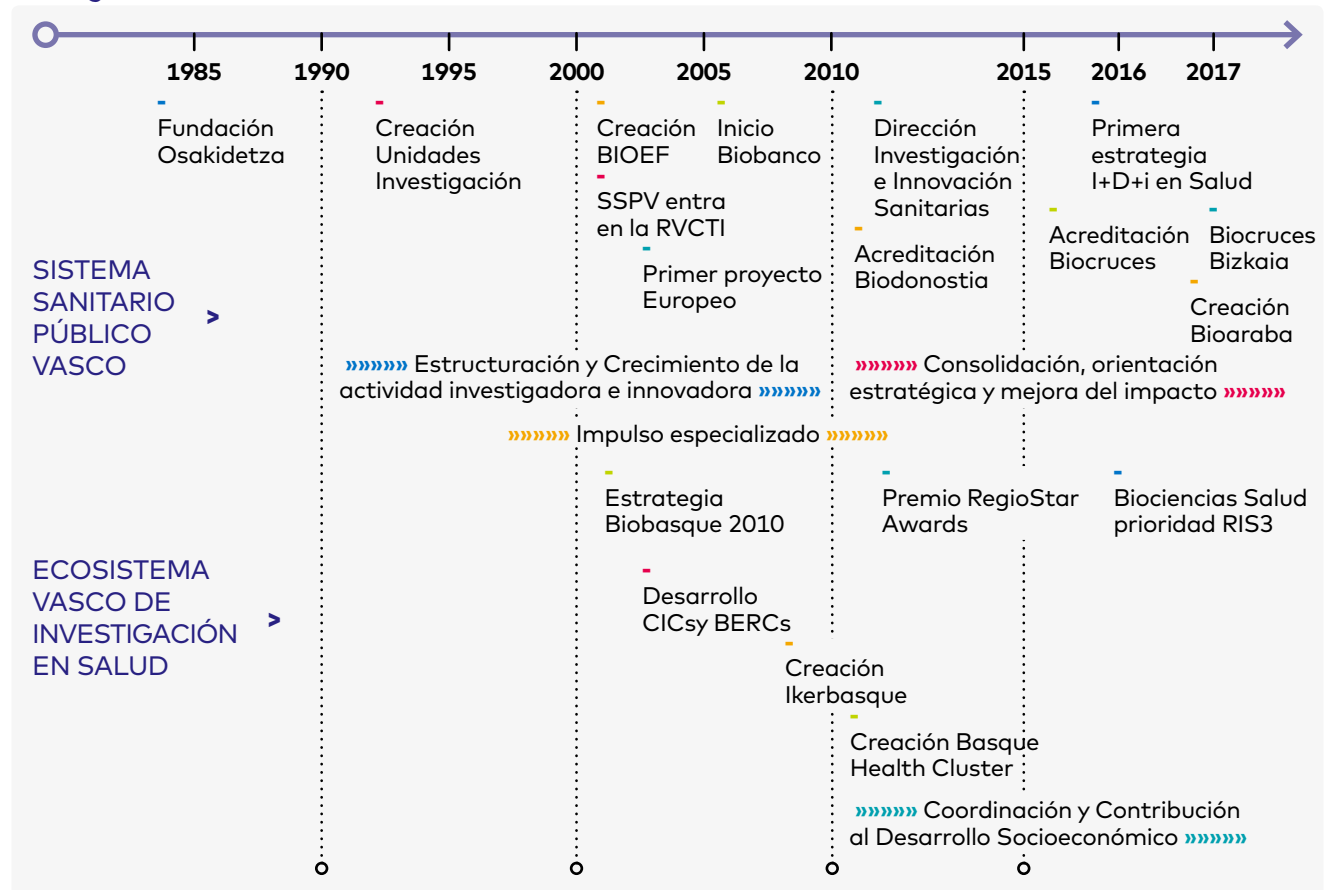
1985 1990 1995 2000 2005 2010 2015 2016 2017

Fundación Osakidetza

Creación Unidades Investigación

Creación BIOEF

SSPV entra en la RVCTI

Primer proyecto Europeo

Inicio Biobanco

Dirección Investigación e Innovación Sanitarias

Acreditación Biodonostia

Primera estrategia I+D+i en Salud

Acreditación Biocruces

Biocruces Bizkaia

Creación Bioaraba

SISTEMA SANITARIO PÚBLICO VASCO >

»»»»»» Estructuración y Crecimiento de la actividad investigadora e innovadora »»»»»»

»»»»»» Consolidación, orientación estratégica y mejora del impacto »»»»»»

»»»»»» Impulso especializado »»»»»»

Estrategia Biobasque 2010

Premio RegioStar Awards

Biociencias Salud prioridad RIS3

ECOSISTEMA VASCO DE INVESTIGACIÓN EN SALUD >

Desarrollo CICsy BERCs

Creación Ikerbasque

Creación Basque Health Cluster

»»»»»» Coordinación y Contribución al Desarrollo Socioeconómico »»»»»»